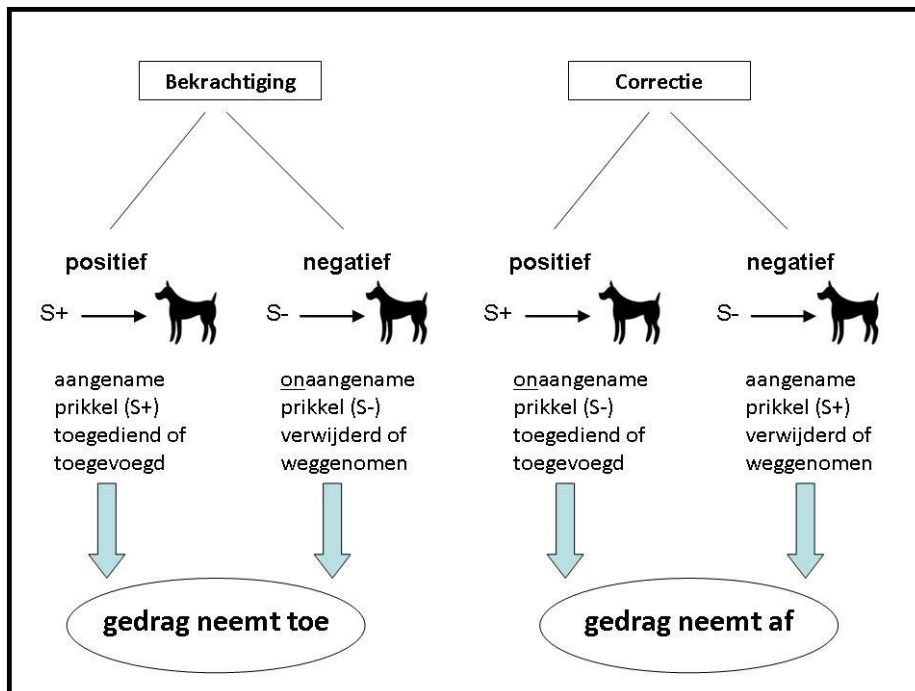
Bekrachtiging

Correctie

positief

S+

aangename prikkel (S+) toegediend of toegevoegd

negatief

S-

onaangename prikkel (S-) verwijderd of weggenomen

positief

S+

onaangename prikkel (S-) toegediend of toegevoegd

negatief

S-

aangename prikkel (S+) verwijderd of weggenomen

gedrag neemt toe

gedrag neemt af